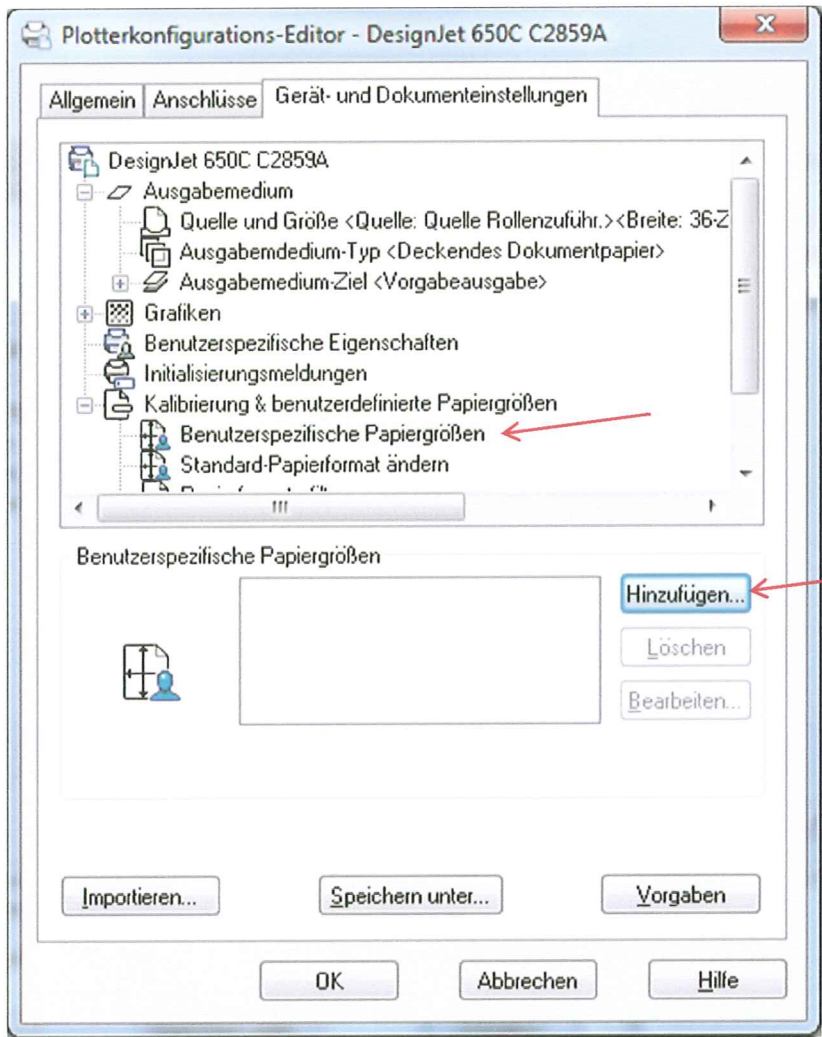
Plotterkonfigurations-Editor - DesignJet 650C C2859A

Allgemein | Anschlüsse | Gerät- und Dokumenteinstellungen

DesignJet 650C C2859A
Ausgabemedium
Quelle und Größe <Quelle: Quelle Rollenzuführ.><Breite: 36-Z
Ausgabemdedium-Typ <Deckendes Dokumentpapier>
Ausgabemedium-Ziel <Vorgabeausgabe>
Grafiken
Benutzerspezifische Eigenschaften
Initialisierungsmeldungen
Kalibrierung & benutzerdefinierte Papiergrößen
Benutzerspezifische Papiergrößen
Standard-Papierformat ändern
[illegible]

Benutzerspezifische Papiergrößen

Hinzufügen...
Löschen
Bearbeiten...

Importieren... | Speichern unter... | Vorgaben

OK | Abbrechen | Hilfe